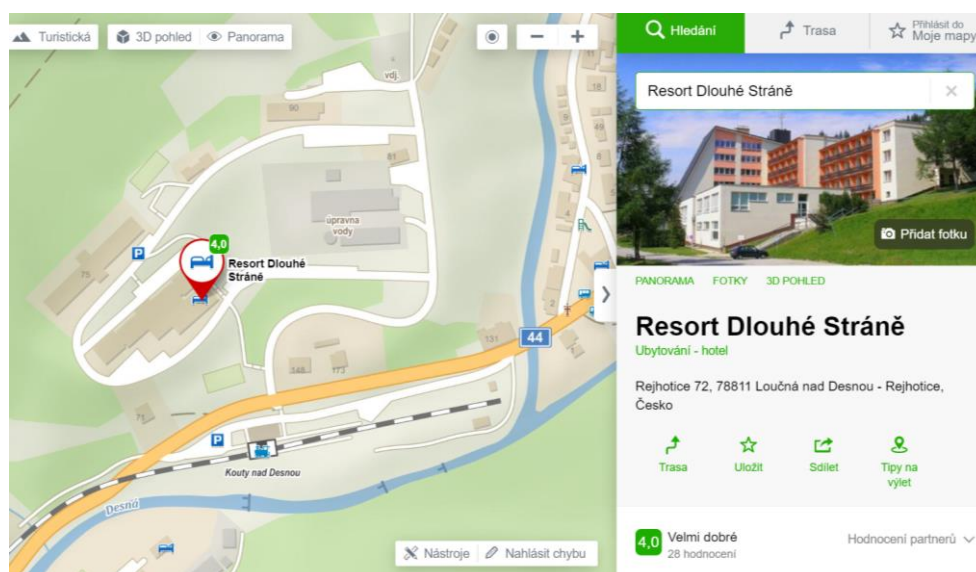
Turistická 3D pohled Panorama

vdj
90
18
81
úpravna vody
4,0
Resort Dlouhé Stráně
75
P
2
44
131
146
173
71
P
Kouty nad Desnou
Desná

Nástroje Nahlásit chybu

Hledání Trasa Přihlásit do Moje mapy

Resort Dlouhé Stráně

Přidat fotku

PANORAMA FOTKY 3D POHLED

Resort Dlouhé Stráně
Ubytování - hotel

Rejhotice 72, 78811 Loučná nad Desnou - Rejhotice, Česko

Trasa Uložit Sdílet Tipy na výlet

4,0 Velmi dobré
28 hodnocení
Hodnocení partnerů